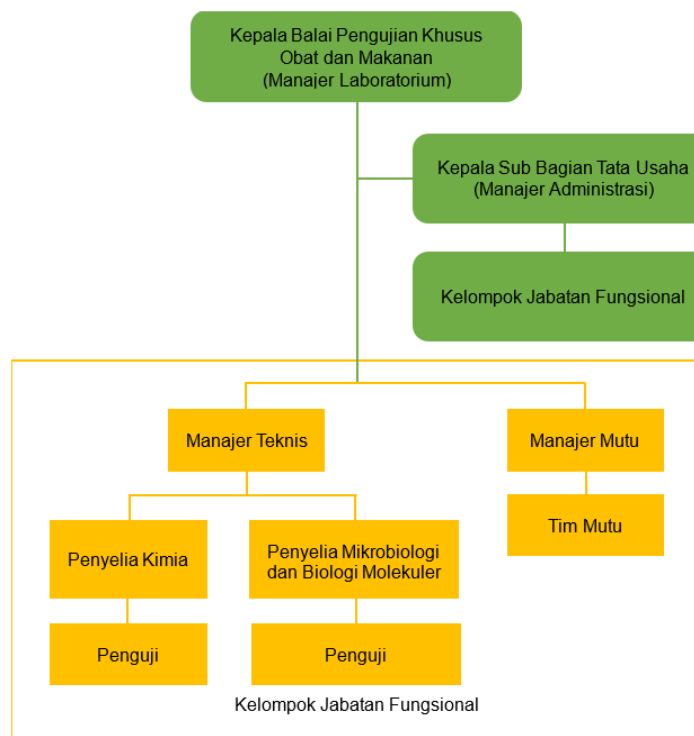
Kepala Balai Pengujian Khusus Obat dan Makanan (Manajer Laboratorium)

Kepala Sub Bagian Tata Usaha (Manajer Administrasi)

Kelompok Jabatan Fungsional

Manajer Teknis

Manajer Mutu

Tim Mutu

Penyelia Kimia

Penyelia Mikrobiologi dan Biologi Molekuler

Penguji

Penguji

Kelompok Jabatan Fungsional